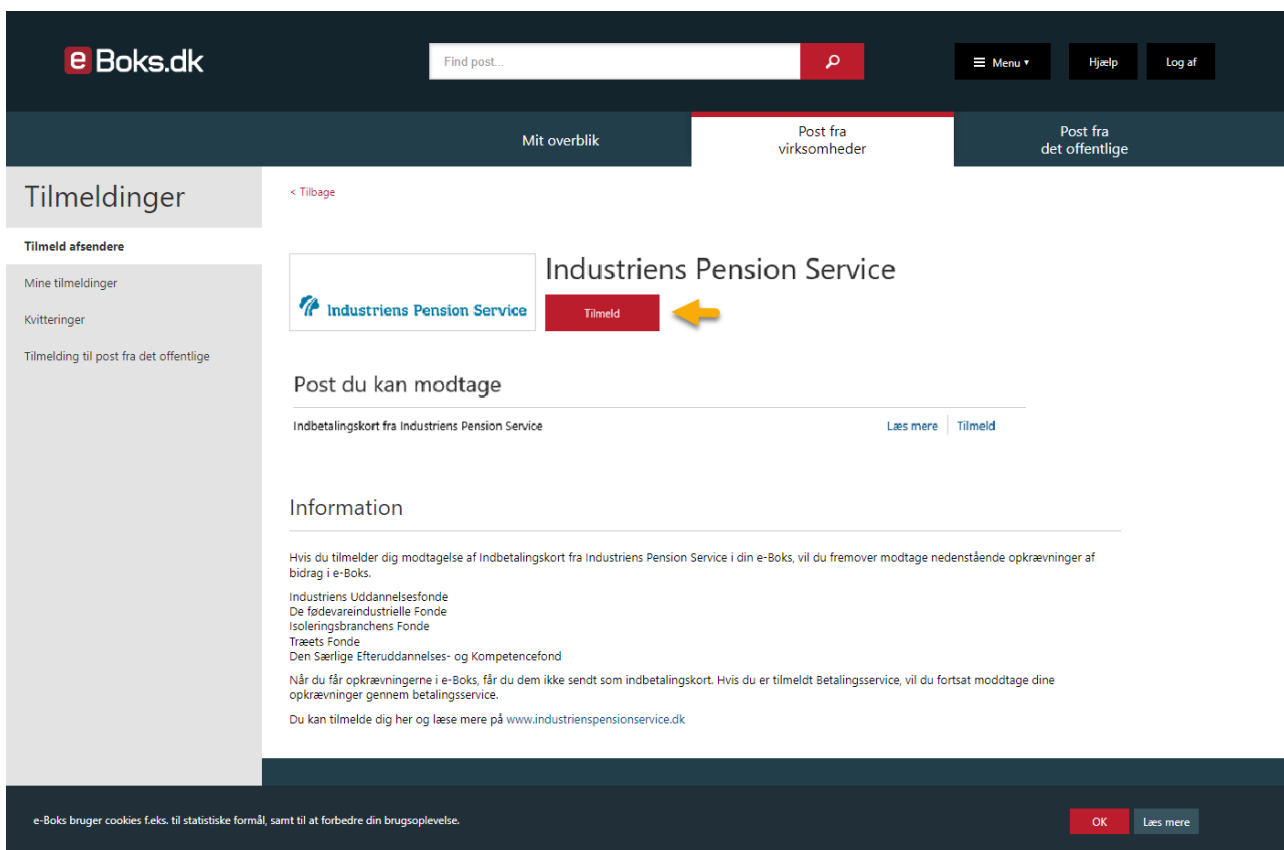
e Boks.dk

Find post...

Menu ▾

Hjælp

Log af

Mit overblik

Post fra virksomheder

Post fra det offentlige

Tilmeldinger

Tilmeld afsendere

Mine tilmeldinger

Kvitteringer

Tilmelding til post fra det offentlige

< Tilbage

Industriens Pension Service

Industriens Pension Service

Tilmeld

Post du kan modtage

Indbetalingskort fra Industriens Pension Service

Læs mere | Tilmeld

Information

Hvis du tilmelder dig modtagelse af Indbetalingskort fra Industriens Pension Service i din e-Boks, vil du fremover modtage nedenstående opkrævninger af bidrag i e-Boks.

Industriens Uddannelsesfonde
De fødevareindustrielle Fonde
Isoleringsbranchens Fonde
Træets Fonde
Den Særlige Efteruddannelses- og Kompetencefond

Når du får opkrævningerne i e-Boks, får du dem ikke sendt som indbetalingskort. Hvis du er tilmeldt Betalingsservice, vil du fortsat moddtage dine opkrævninger gennem betalingsservice.

Du kan tilmelde dig her og læse mere på www.industrienspensionservice.dk

e-Boks bruger cookies f.eks. til statistiske formål, samt til at forbedre din brugsoplevelse.

OK

Læs mere